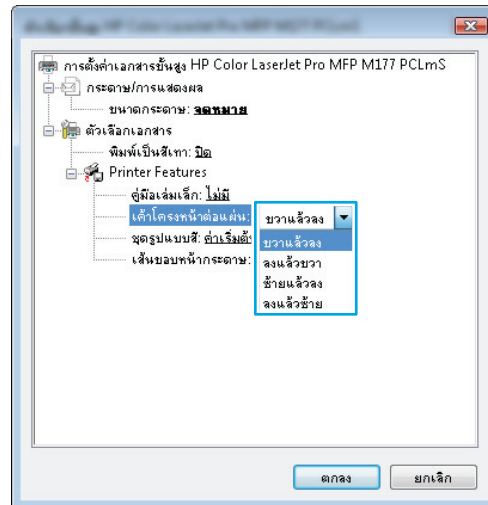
การตั้งค่าขั้นสูง HP Color LaserJet Pro MFP M177 PCLmS

การตั้งค่าเอกสารขั้นสูง HP Color LaserJet Pro MFP M177 PCLmS
กระดาษ/การแสดงผล
ขนาดกระดาษ: จดหมาย
ตัวเลือกเอกสาร
พิมพ์เป็นสีเทา: ปิด
Printer Features
คู่มือเล่มเล็ก: ไม่มี
เค้าโครงหน้าต่อแผ่น: ขวาแล้วลง
ชุดรูปแบบสี: ค่าเริ่มต้
เส้นขอบหน้ากระดาษ:

ขวาแล้วลง
ลงแล้วขวา
ซ้ายแล้วลง
ลงแล้วซ้าย

ตกลง
ยกเลิก